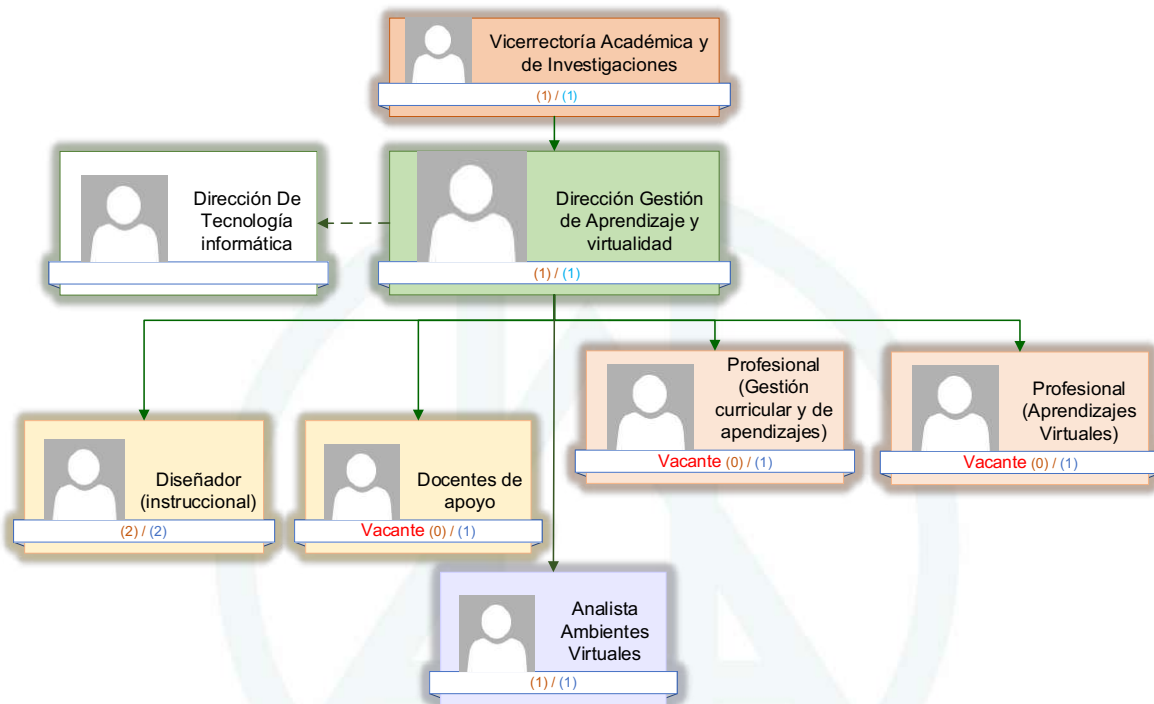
Vicerrectoría Académica y de Investigaciones
(1) / (1)

Dirección De Tecnología informática

Dirección Gestión de Aprendizaje y virtualidad
(1) / (1)

Profesional (Gestión curricular y de apendizajes)
Vacante (0) / (1)

Profesional (Aprendizajes Virtuales)
Vacante (0) / (1)

Diseñador (instruccional)
(2) / (2)

Docentes de apoyo
Vacante (0) / (1)

Analista Ambientes Virtuales
(1) / (1)